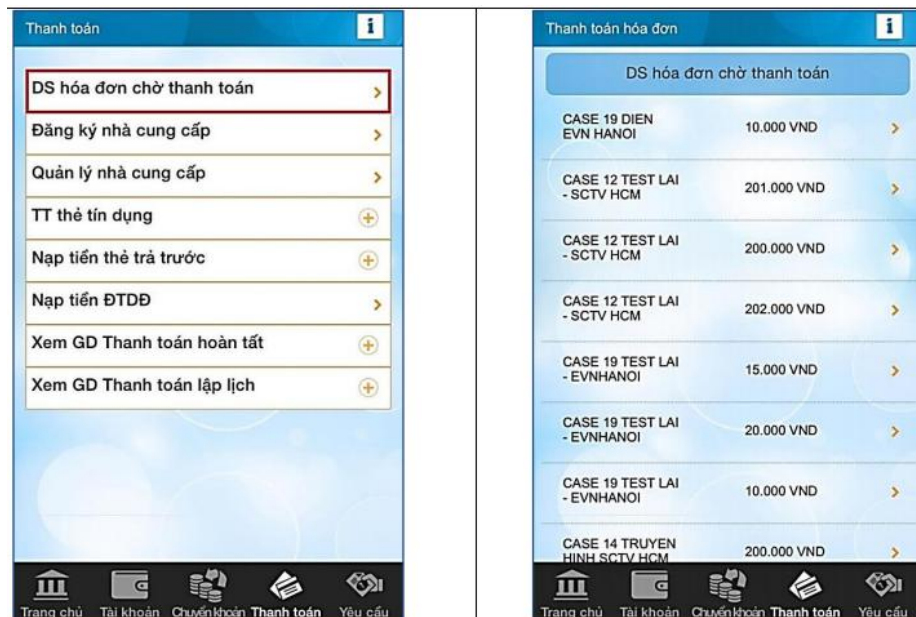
Thanh toán

i

DS hóa đơn chờ thanh toán
Đăng ký nhà cung cấp
Quản lý nhà cung cấp
TT thẻ tín dụng
Nạp tiền thẻ trả trước
Nạp tiền ĐTDĐ
Xem GD Thanh toán hoàn tất
Xem GD Thanh toán lập lịch

Trang chủ Tài khoản Chuyển khoản Thanh toán Yêu cầu

Thanh toán hóa đơn

i

DS hóa đơn chờ thanh toán

| | |
|---|---|
| CASE 19 DIEN EVN HANOI | 10.000 VND |
| CASE 12 TEST LAI - SCTV HCM | 201.000 VND |
| CASE 12 TEST LAI - SCTV HCM | 200.000 VND |
| CASE 12 TEST LAI - SCTV HCM | 202.000 VND |
| CASE 19 TEST LAI - EVNHANOI | 15.000 VND |
| CASE 19 TEST LAI - EVNHANOI | 20.000 VND |
| CASE 19 TEST LAI - EVNHANOI | 10.000 VND |
| CASE 14 TRUYEN HINH SCTV HCM | 200.000 VND |

Trang chủ Tài khoản Chuyển khoản Thanh toán Yêu cầu